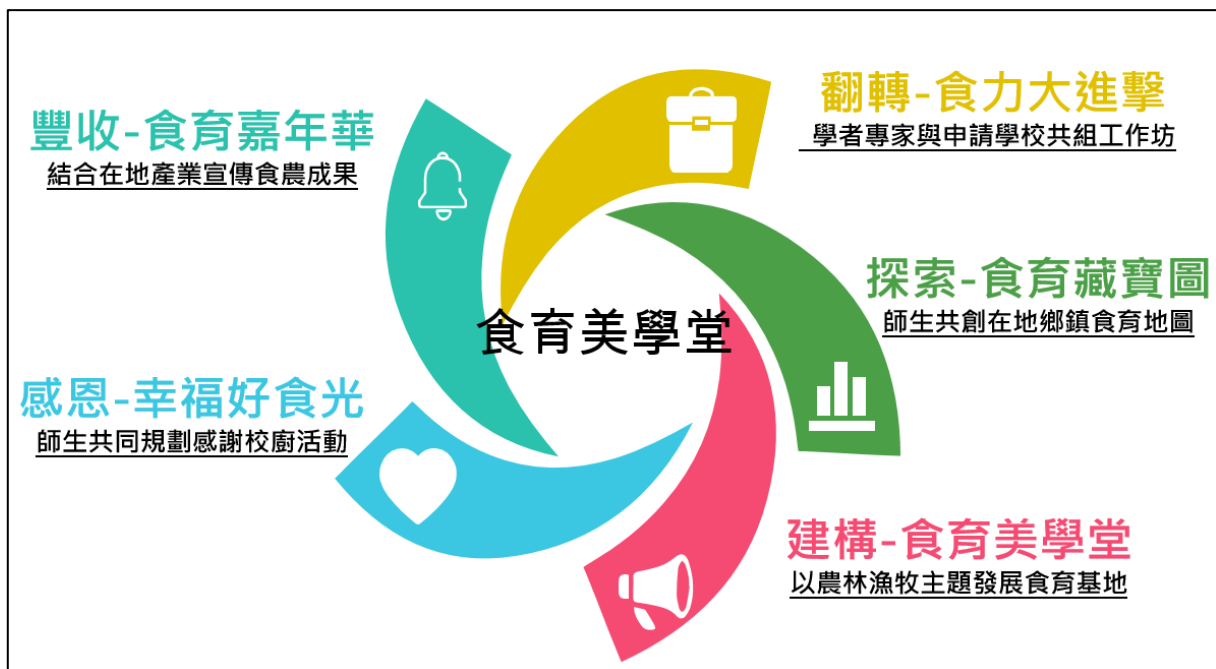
豐收-食育嘉年華
結合在地產業宣傳食農成果

翻轉-食力大進擊
學者專家與申請學校共組工作坊

食育美學堂

探索-食育藏寶圖
師生共創在地鄉鎮食育地圖

感恩-幸福好食光
師生共同規劃感謝校廚活動

建構-食育美學堂
以農林漁牧主題發展食育基地